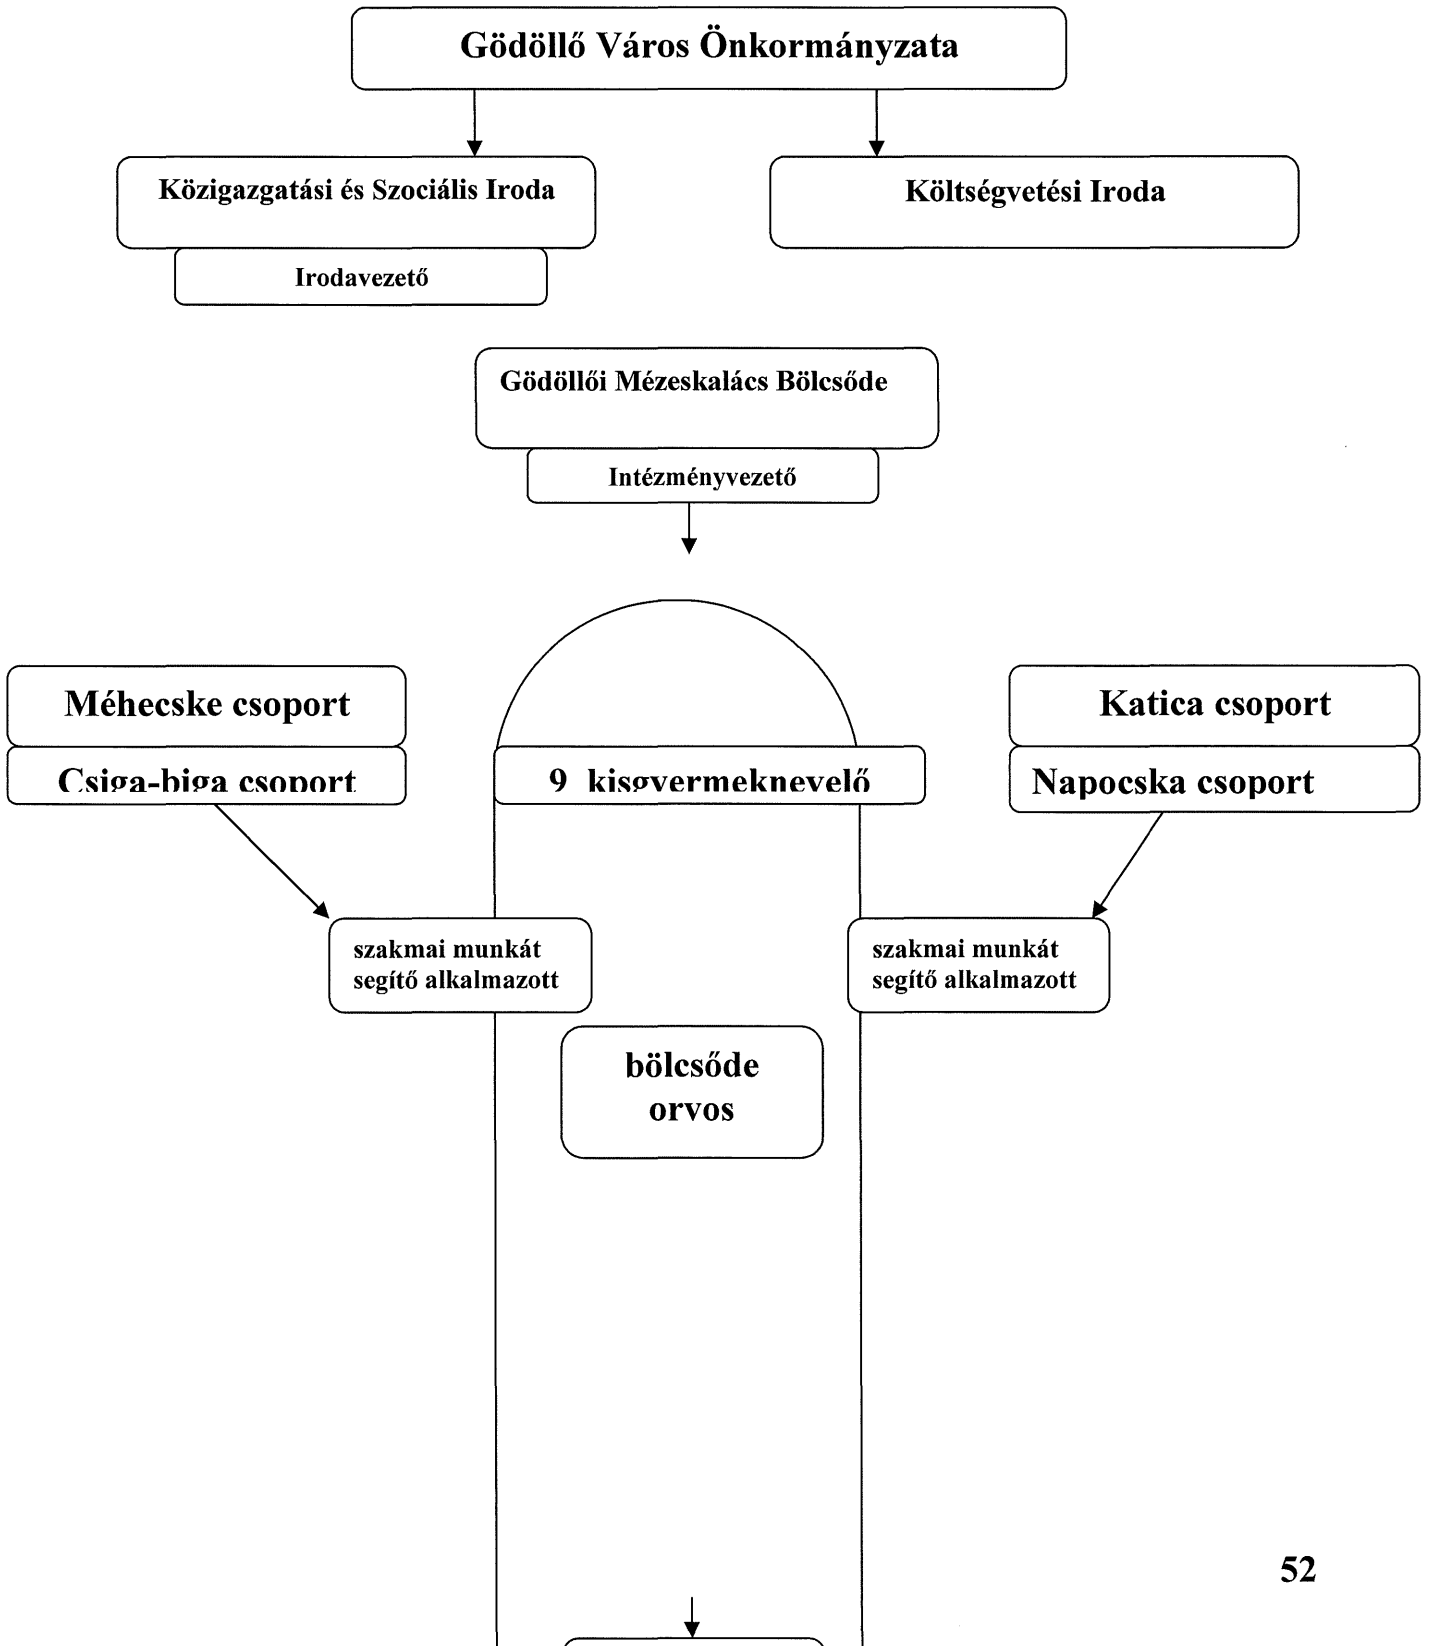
Gödöllő Város Önkormányzata

Közigazgatási és Szociális Iroda

Irodavezető

Költségvetési Iroda

Gödöllői Mézeskalács Bölcsőde

Intézményvezető

Méhecske csoport

Csiga-biga csoport

9 kisgyermeknevelő

Katica csoport

Napocska csoport

szakmai munkát segítő alkalmazott

szakmai munkát segítő alkalmazott

bölcsőde orvos

52